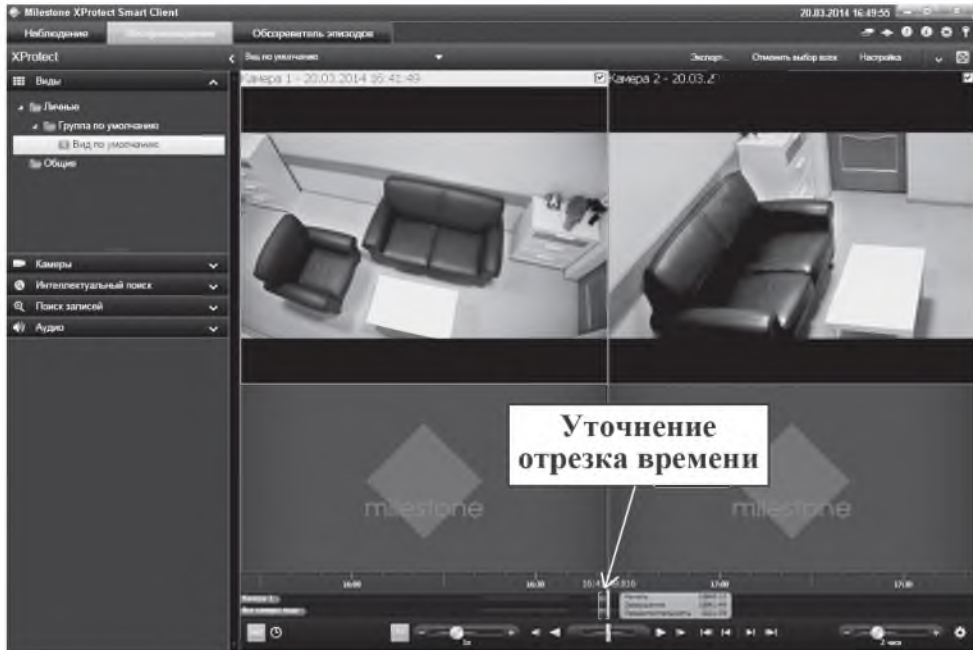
Milestone XProtect Smart Client
20.03.2014 16:49:55
Наблюдение
Воспроизведение
Обозреватель эпизодов
XProtect
Вид по умолчанию
Экспорт...
Отменить выбор всех
Настройка
Виды
Личные
Группа по умолчанию
Вид по умолчанию
Общие
Камеры
Интеллектуальный поиск
Поиск записей
Аудио
Камера 1 - 20.03.2014 16:41:49
Камера 2 - 20.03.2
milestone
milestone
Уточнение отрезка времени
16:00
16:30
16:41:49.816
17:00
17:30
Начало
Завершение
Продолжительность
1x
2 часа